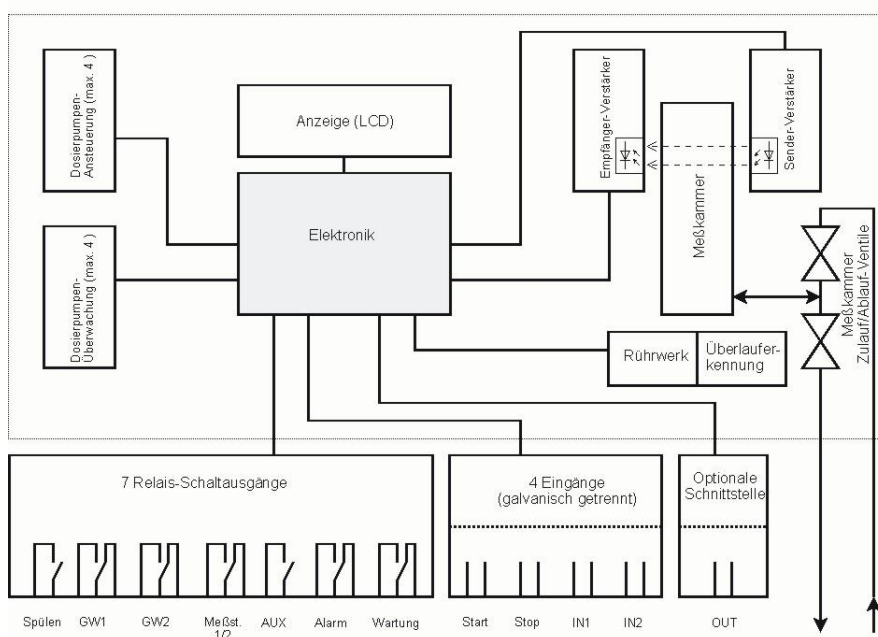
Dosierpumpen-Ansteuerung (max. 4 )

Dosierpumpen-Überwachung (max. 4 )

Anzeige (LCD)

Elektronik

Empfänger-Verstärker

Sender-Verstärker

Meßkammer

Meßkammer Zulauf/Ablauf-Ventile

Rührwerk

Überlauferkennung

7 Relais-Schaltausgänge

4 Eingänge (galvanisch getrennt)

Optionale Schnittstelle

Spülen GW1 GW2 Meßst. 1/2 AUX Alarm Wartung

Start Stop IN1 IN2

OUT